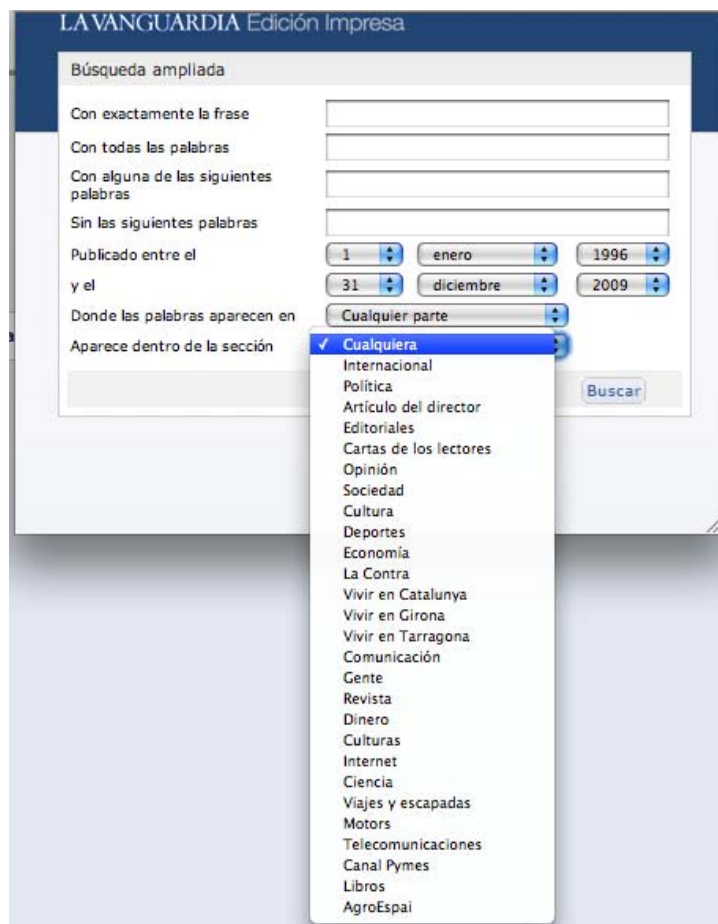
LA VANGUARDIA Edición Impresa

Búsqueda ampliada

Con exactamente la frase

Con todas las palabras

Con alguna de las siguientes palabras

Sin las siguientes palabras

Publicado entre el 1 enero 1996

y el 31 diciembre 2009

Donde las palabras aparecen en Cualquier parte

Aparece dentro de la sección

✓ Cualquiera
Internacional
Política
Artículo del director
Editoriales
Cartas de los lectores
Opinión
Sociedad
Cultura
Deportes
Economía
La Contra
Vivir en Catalunya
Vivir en Girona
Vivir en Tarragona
Comunicación
Gente
Revista
Dinero
Culturas
Internet
Ciencia
Viajes y escapadas
Motors
Telecomunicaciones
Canal Pymes
Libros
AgroEspai

Buscar